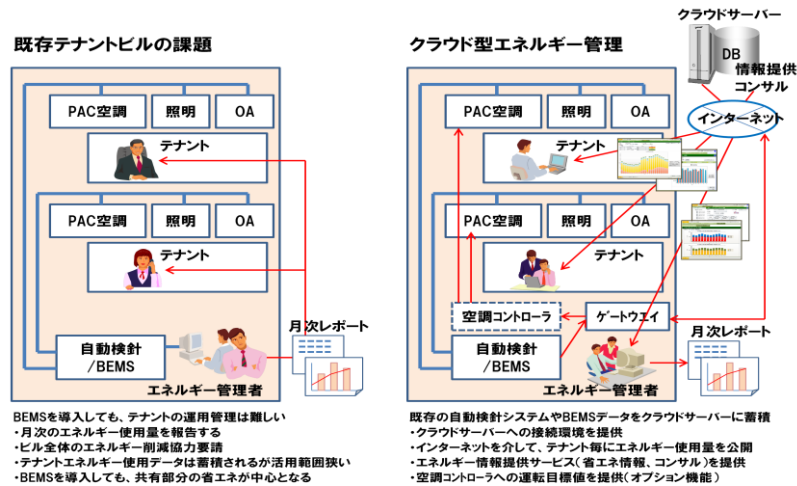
既存テナントビルの課題

PAC空調
照明
OA
テナント
PAC空調
照明
OA
テナント
月次レポート
自動検針
／BEMS
エネルギー管理者

BEMSを導入しても、テナントの運用管理は難しい
・月次のエネルギー使用量を報告する
・ビル全体のエネルギー削減協力要請
・テナントエネルギー使用データは蓄積されるが活用範囲狭い
・BEMSを導入しても、共有部分の省エネが中心となる

クラウド型エネルギー管理

クラウドサーバー
DB
情報提供
コンサル
インターネット
PAC空調
照明
OA
テナント
PAC空調
照明
OA
テナント
空調コントローラ
ゲートウエイ
自動検針
／BEMS
月次レポート
エネルギー管理者

既存の自動検針システムやBEMSデータをクラウドサーバーに蓄積
・クラウドサーバーへの接続環境を提供
・インターネットを介して、テナント毎にエネルギー使用量を公開
・エネルギー情報提供サービス（省エネ情報、コンサル）を提供
・空調コントローラへの運転目標値を提供（オプション機能）